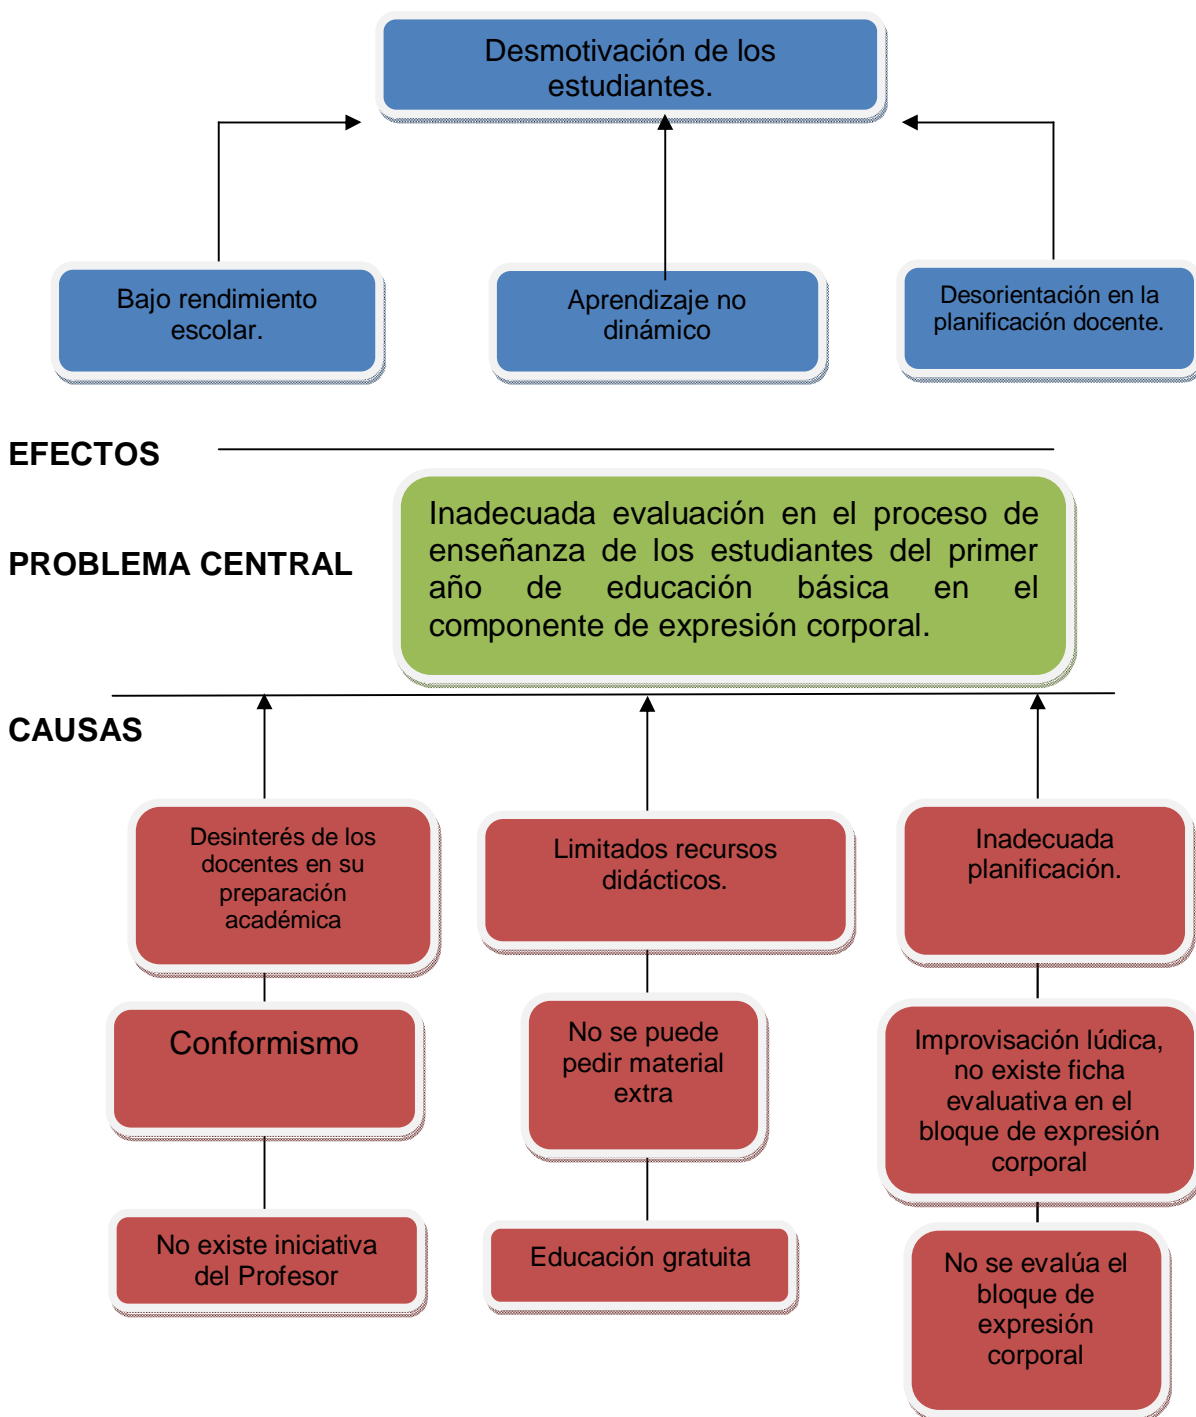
Desmotivación de los estudiantes.

Bajo rendimiento escolar.

Aprendizaje no dinámico

Desorientación en la planificación docente.

EFECTOS

PROBLEMA CENTRAL

Inadecuada evaluación en el proceso de enseñanza de los estudiantes del primer año de educación básica en el componente de expresión corporal.

CAUSAS

Desinterés de los docentes en su preparación académica

Limitados recursos didácticos.

Inadecuada planificación.

Conformismo

No se puede pedir material extra

Improvisación lúdica, no existe ficha evaluativa en el bloque de expresión corporal

No existe iniciativa del Profesor

Educación gratuita

No se evalúa el bloque de expresión corporal